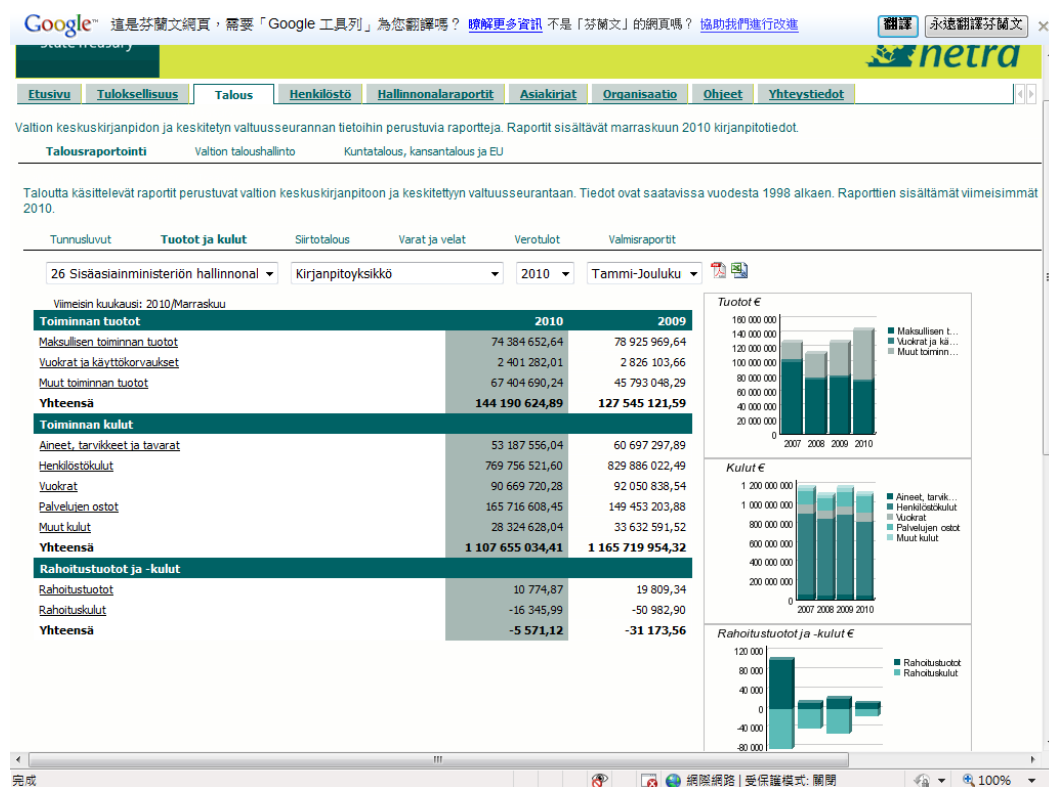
Google™ 這是芬蘭文網頁，需要「Google 工具列」為您翻譯嗎？ 瞭解更多資訊 不是「芬蘭文」的網頁嗎？ 協助我們進行改進 翻譯 永遠翻譯芬蘭文 ×

State Treasury

netra

Etusivu | Tuloksellisuus | Talous | Henkilöstö | Hallinnonalaraportit | Asiakirjat | Organisaatio | Ohjeet | Yhteystiedot

Valtion keskuskirjanpidon ja keskitetyn valtuusseurannan tietoihin perustuvia raportteja. Raportit sisältävät marraskuun 2010 kirjanpitotiedot.

Talousraportointi | Valtion taloushallinto | Kuntatalous, kansantalous ja EU

Taloutta käsittelevät raportit perustuvat valtion keskuskirjanpitoon ja keskitettyyn valtuusseurantaan. Tiedot ovat saatavissa vuodesta 1998 alkaen. Raporttien sisältämät viimeisimmät 2010.

Tunnusluvut | Tuotot ja kulut | Siirtotalous | Varat ja velat | Verotulot | Valmisraportit

26 Sisäasiainministeriön hallinnonal | Kirjanpitoyksikkö | 2010 | Tammi-Jouluku

Viimeisin kuukausi: 2010/Marraskuu

| Toiminnan tuotot | 2010 | 2009 |
|---|---|---|
| Maksullisen toiminnan tuotot | 74 384 652,64 | 78 925 969,64 |
| Vuokrat ja käyttökorvaukset | 2 401 282,01 | 2 826 103,66 |
| Muut toiminnan tuotot | 67 404 690,24 | 45 793 048,29 |
| Yhteensä | 144 190 624,89 | 127 545 121,59 |
| Toiminnan kulut | | |
| Aineet, tarvikkeet ja tavarat | 53 187 556,04 | 60 697 297,89 |
| Henkilöstökulut | 769 756 521,60 | 829 886 022,49 |
| Vuokrat | 90 669 720,28 | 92 050 838,54 |
| Palvelujen ostot | 165 716 608,45 | 149 453 203,88 |
| Muut kulut | 28 324 628,04 | 33 632 591,52 |
| Yhteensä | 1 107 655 034,41 | 1 165 719 954,32 |
| Rahoitustuotot ja -kulut | | |
| Rahoitustuotot | 10 774,87 | 19 809,34 |
| Rahoituskulut | -16 345,99 | -50 982,90 |
| Yhteensä | -5 571,12 | -31 173,56 |

Tuotot €
160 000 000
140 000 000
120 000 000
100 000 000
80 000 000
60 000 000
40 000 000
20 000 000
0
2007 2008 2009 2010
Maksullisen t...
Vuokrat ja kä...
Muut toiminn...

Kulut €
1 200 000 000
1 000 000 000
800 000 000
600 000 000
400 000 000
200 000 000
0
2007 2008 2009 2010
Aineet, tarvik...
Henkilöstökulut
Vuokrat
Palvelujen ostot
Muut kulut

Rahoitustuotot ja -kulut €
120 000
80 000
40 000
0
-40 000
-80 000
Rahoitustuotot
Rahoituskulut

完成 網際網路 | 受保護模式: 關閉 100%